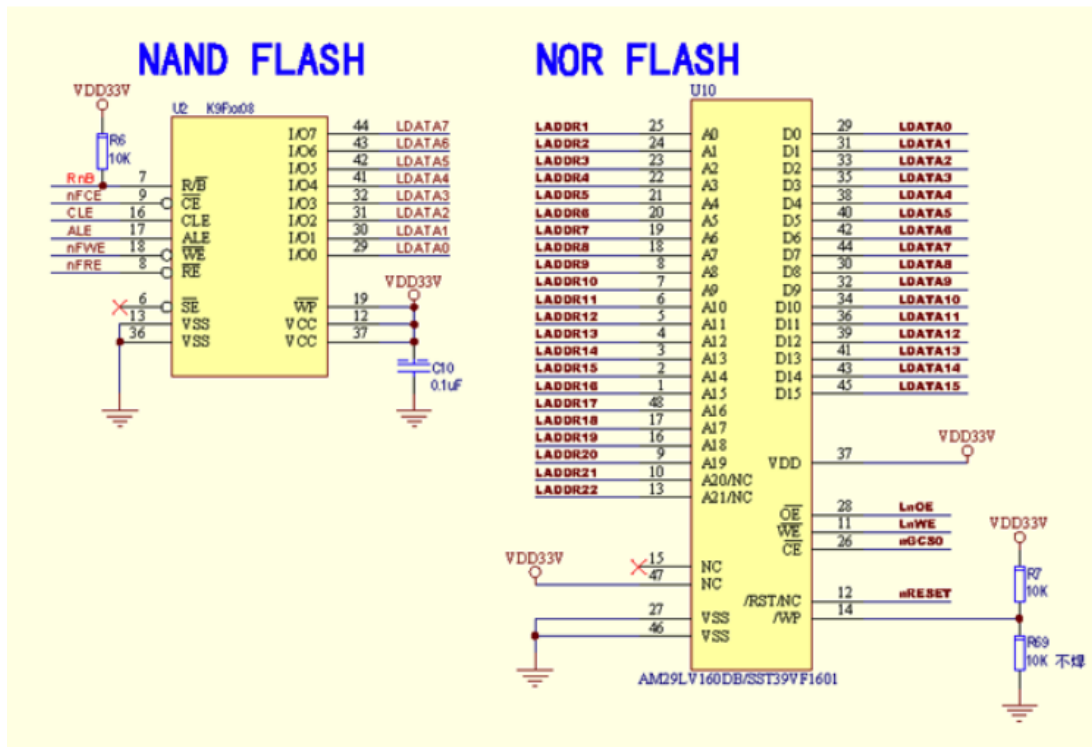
NAND FLASH

NOR FLASH

VDD33V
R6
10K
U2 K9Fxx08
RnB 7 $R/\overline{B}$
nFCE 9 $\overline{CE}$
CLE 16 CLE
ALE 17 ALE
nFWE 18 $\overline{WE}$
nFRE 8 $\overline{RE}$
6 $\overline{SE}$
13 VSS
36 VSS
I/O7 44 LDATA7
I/O6 43 LDATA6
I/O5 42 LDATA5
I/O4 41 LDATA4
I/O3 32 LDATA3
I/O2 31 LDATA2
I/O1 30 LDATA1
I/O0 29 LDATA0
VDD33V
$\overline{WP}$ 19
VCC 12
VCC 37
C10
0.1uF

U10
LADDR1 25 A0
LADDR2 24 A1
LADDR3 23 A2
LADDR4 22 A3
LADDR5 21 A4
LADDR6 20 A5
LADDR7 19 A6
LADDR8 18 A7
LADDR9 8 A8
LADDR10 7 A9
LADDR11 6 A10
LADDR12 5 A11
LADDR13 4 A12
LADDR14 3 A13
LADDR15 2 A14
LADDR16 1 A15
LADDR17 48 A16
LADDR18 17 A17
LADDR19 16 A18
LADDR20 9 A19
LADDR21 10 A20/NC
LADDR22 13 A21/NC
D0 29 LDATA0
D1 31 LDATA1
D2 33 LDATA2
D3 35 LDATA3
D4 38 LDATA4
D5 40 LDATA5
D6 42 LDATA6
D7 44 LDATA7
D8 30 LDATA8
D9 32 LDATA9
D10 34 LDATA10
D11 36 LDATA11
D12 39 LDATA12
D13 41 LDATA13
D14 43 LDATA14
D15 45 LDATA15
VDD33V
VDD 37
$\overline{OE}$ 28 LnOE
$\overline{WE}$ 11 LnWE
$\overline{CE}$ 26 nGCS0
VDD33V
15 NC
47 NC
/RST/NC 12 nRESET
/WP 14
27 VSS
46 VSS
VDD33V
R7
10K
R69
10K 不焊
AM29LV160DB/SST39VF1601